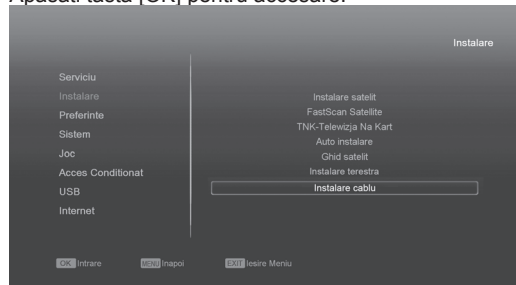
Apasati tasta [OK] pentru accesare.

Instalare

Serviciu
Instalare
Preferinte
Sistem
Joc
Acces Conditionat
USB
Internet

Instalare satelit
FastScan Satellite
TNK-Telewizja Na Kart
Auto instalare
Ghid satelit
Instalare terestra
Instalare cablu

OK Intrare MENU Inapoi EXIT Iesire Meniu